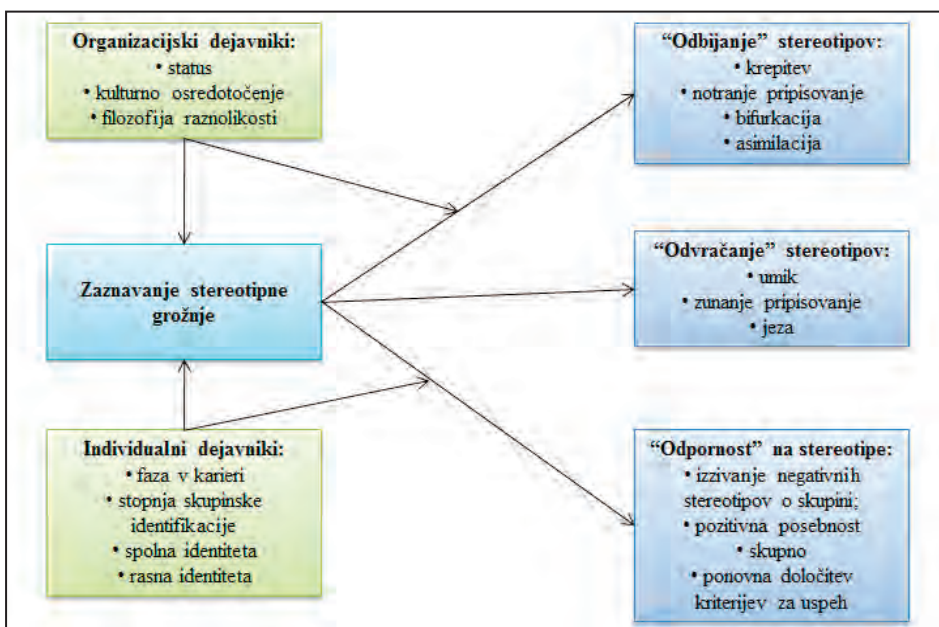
Organizacijski dejavniki:
• status
• kulturno osredotočenje
• filozofija raznolikosti

Zaznavanje stereotipne grožnje

Individualni dejavniki:
• faza v karieri
• stopnja skupinske identifikacije
• spolna identiteta
• rasna identiteta

"Odbijanje" stereotipov:
• krepitev
• notranje pripisovanje
• bifurkacija
• asimilacija

"Odvračanje" stereotipov:
• umik
• zunanje pripisovanje
• jeza

"Odpornost" na stereotipe:
• izzivanje negativnih stereotipov o skupini;
• pozitivna posebnost
• skupno
• ponovna določitev kriterijev za uspeh